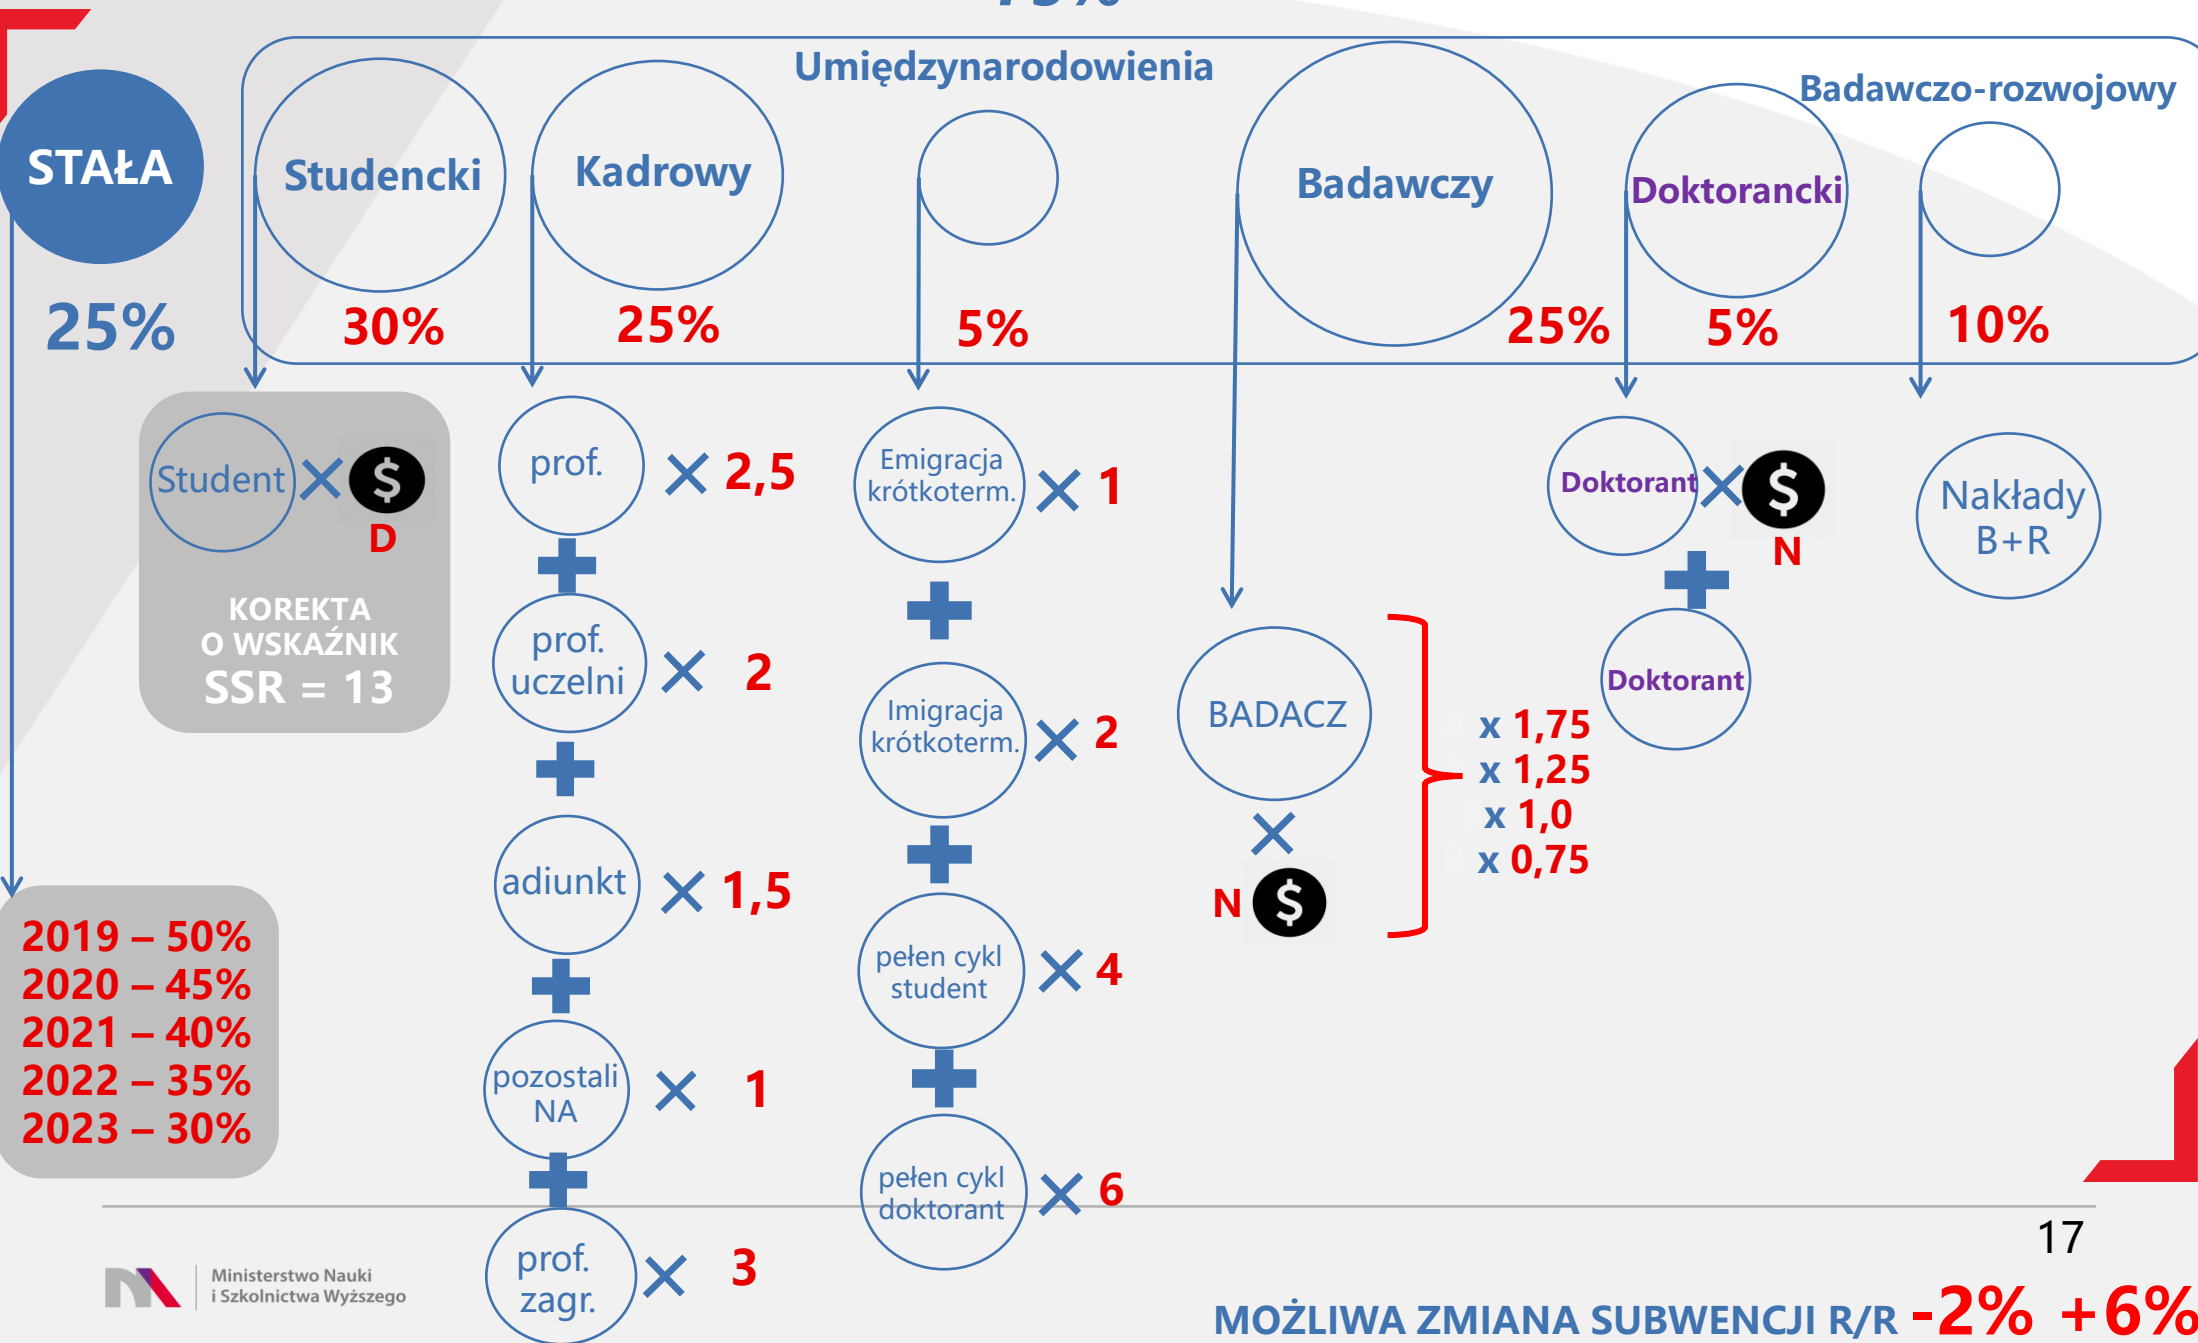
Umiędzynarodowienia

Badawczo-rozwojowy

STAŁA

25%

Studencki

30%

Kadrowy

25%

5%

Badawczy

25%

Doktorancki

5%

10%

Student × $ D

KOREKTA O WSKAŹNIK SSR = 13

prof. × 2,5

prof. uczelni × 2

adiunkt × 1,5

pozostali NA × 1

prof. zagr. × 3

Emigracja krótkoterm. × 1

Imigracja krótkoterm. × 2

pełen cykl student × 4

pełen cykl doktorant × 6

BADACZ × N $

x 1,75
x 1,25
x 1,0
x 0,75

Doktorant × $ N

Doktorant

Nakłady B+R

2019 – 50%
2020 – 45%
2021 – 40%
2022 – 35%
2023 – 30%

Ministerstwo Nauki i Szkolnictwa Wyższego

17

MOŻLIWA ZMIANA SUBWENCJI R/R -2% +6%